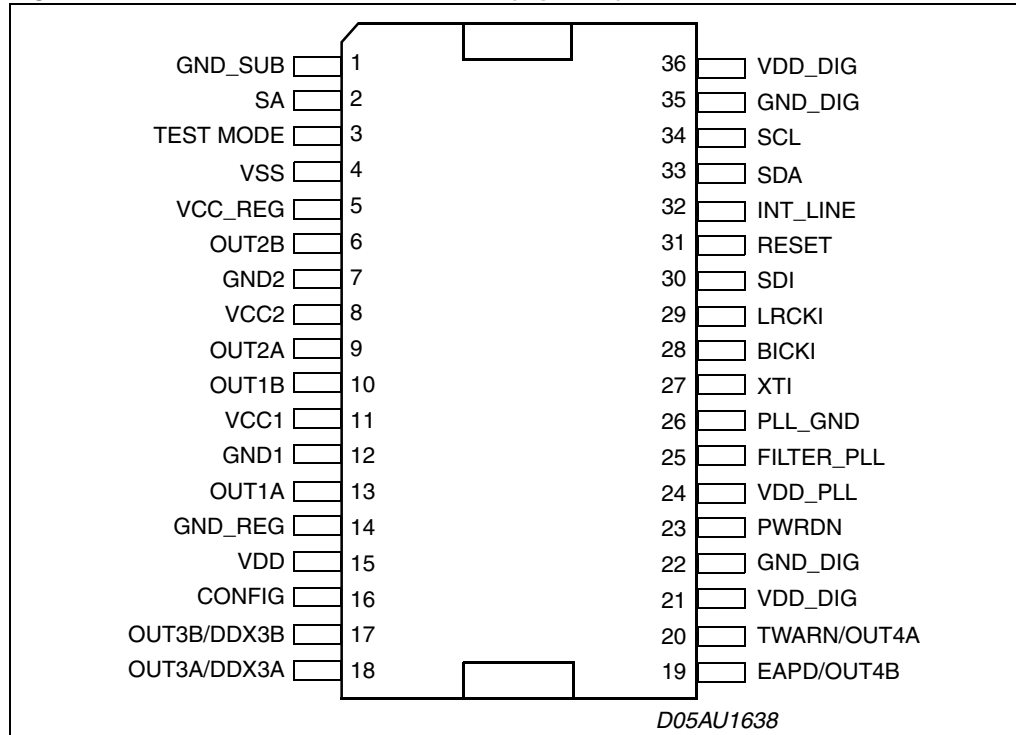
GND_SUB 1
SA 2
TEST MODE 3
VSS 4
VCC_REG 5
OUT2B 6
GND2 7
VCC2 8
OUT2A 9
OUT1B 10
VCC1 11
GND1 12
OUT1A 13
GND_REG 14
VDD 15
CONFIG 16
OUT3B/DDX3B 17
OUT3A/DDX3A 18

36 VDD_DIG
35 GND_DIG
34 SCL
33 SDA
32 INT_LINE
31 RESET
30 SDI
29 LRCKI
28 BICKI
27 XTI
26 PLL_GND
25 FILTER_PLL
24 VDD_PLL
23 PWRDN
22 GND_DIG
21 VDD_DIG
20 TWARN/OUT4A
19 EAPD/OUT4B

D05AU1638